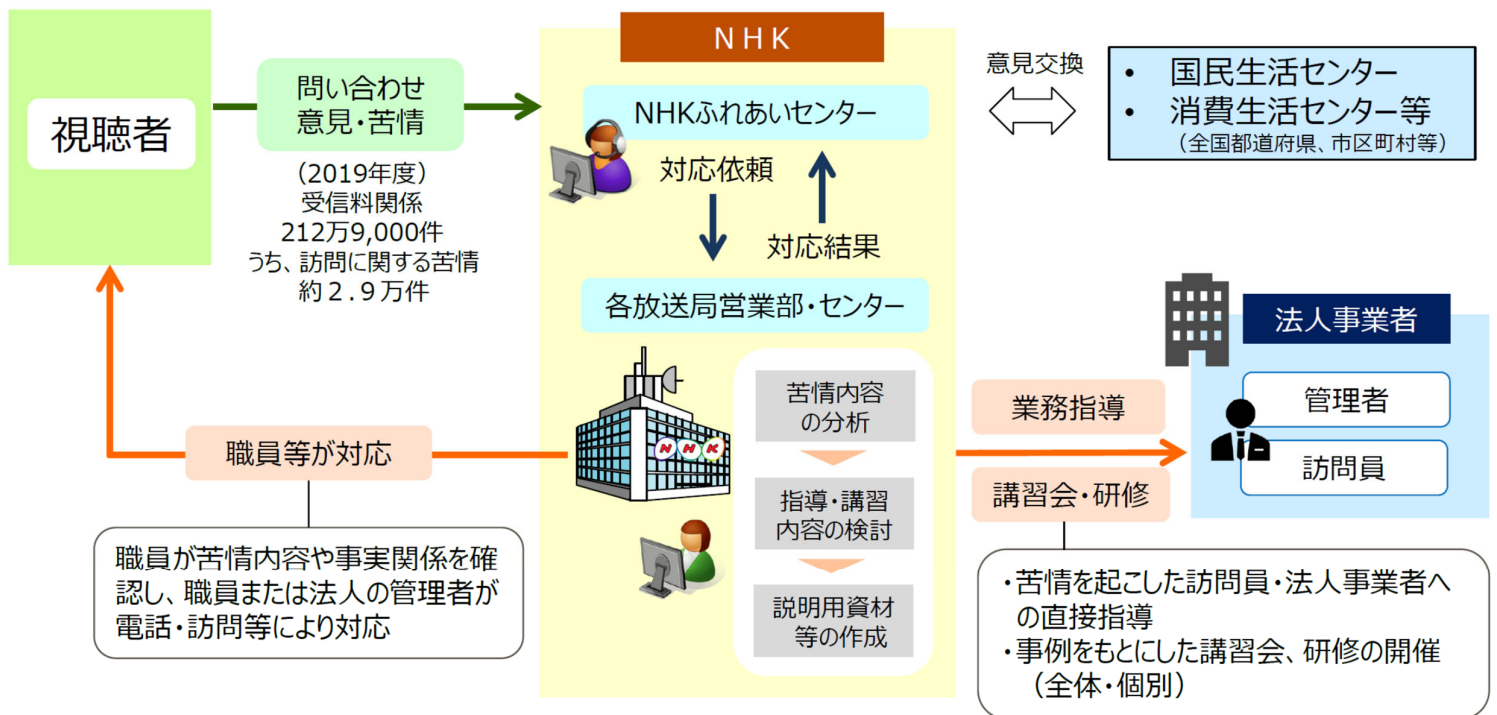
視聴者

問い合わせ
意見・苦情

（2019年度）
受信料関係
212万9,000件
うち、訪問に関する苦情
約２.９万件

ＮＨＫ

NHKふれあいセンター

対応依頼

対応結果

各放送局営業部・センター

意見交換

• 国民生活センター
• 消費生活センター等
（全国都道府県、市区町村等）

苦情内容
の分析

指導・講習
内容の検討

説明用資材
等の作成

N H K

職員等が対応

職員が苦情内容や事実関係を確認し、職員または法人の管理者が電話・訪問等により対応

業務指導

講習会・研修

法人事業者

管理者

訪問員

・苦情を起こした訪問員・法人事業者への直接指導
・事例をもとにした講習会、研修の開催（全体・個別）